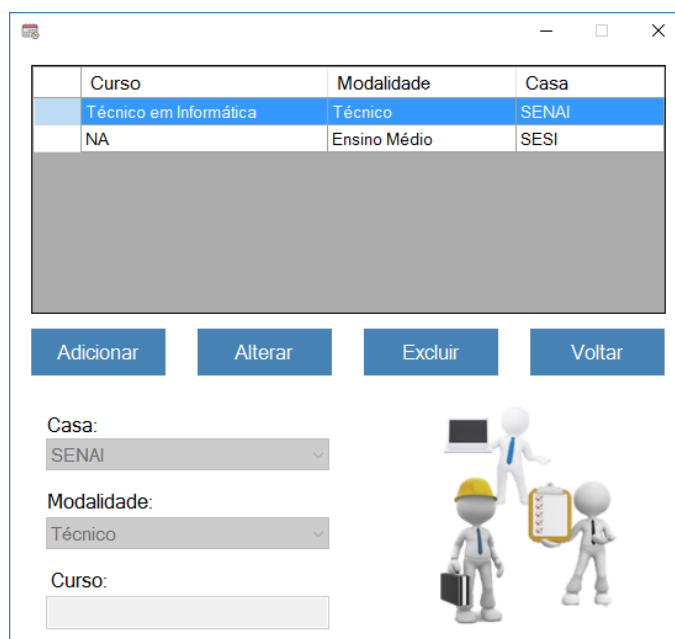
| | Curso | Modalidade | Casa |
|---|---|---|---|
| | Técnico em Informática | Técnico | SENAI |
| | NA | Ensino Médio | SESI |

Adicionar Alterar Excluir Voltar

Casa:
SENAI

Modalidade:
Técnico

Curso: